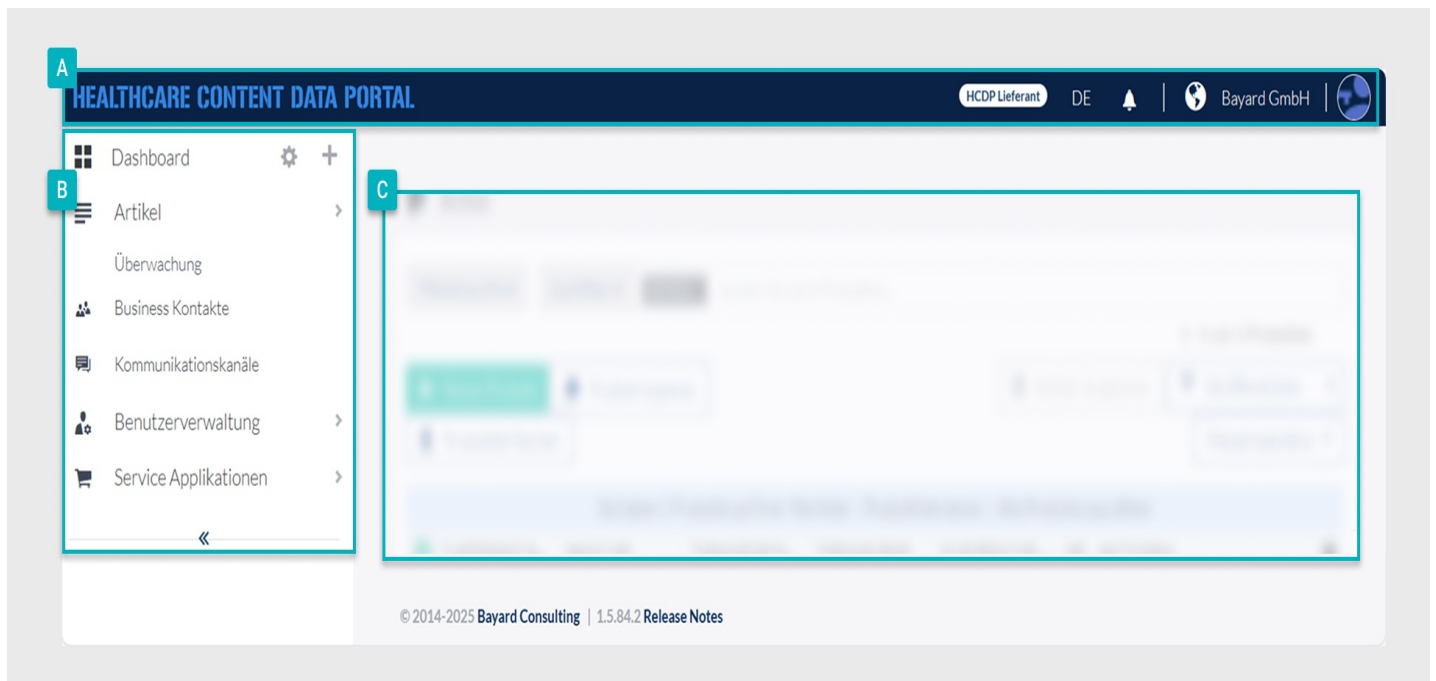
A

HEALTHCARE CONTENT DATA PORTAL

HCDP Lieferant DE Bayard GmbH

Dashboard

B

Artikel

Überwachung

Business Kontakte

Kommunikationskanäle

Benutzerverwaltung

Service Applikationen

«

C

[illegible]

© 2014-2025 Bayard Consulting | 1.5.84.2 Release Notes